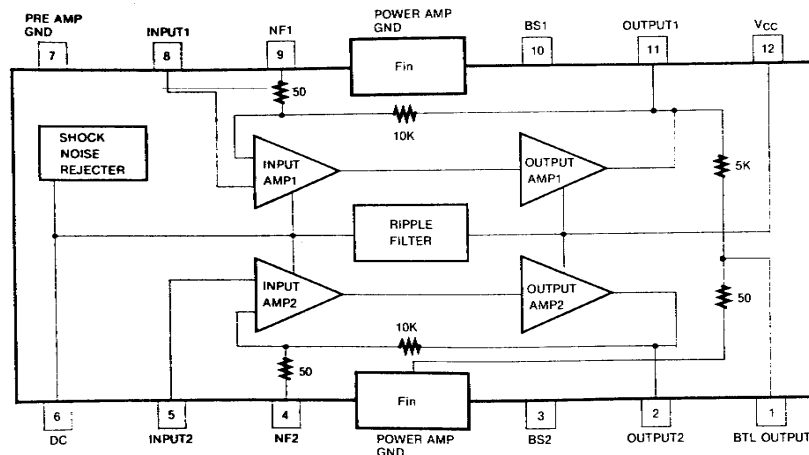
PRE AMP GND
7
INPUT1
8
NF1
9
POWER AMP GND
Fin
BS1
10
OUTPUT1
11
$V_{CC}$
12

50
10K
SHOCK NOISE REJECTER
INPUT AMP1
OUTPUT AMP1
5K
RIPPLE FILTER
INPUT AMP2
OUTPUT AMP2
50
10K
50

Fin
6
DC
5
INPUT2
4
NF2
POWER AMP GND
3
BS2
2
OUTPUT2
1
BTL OUTPUT